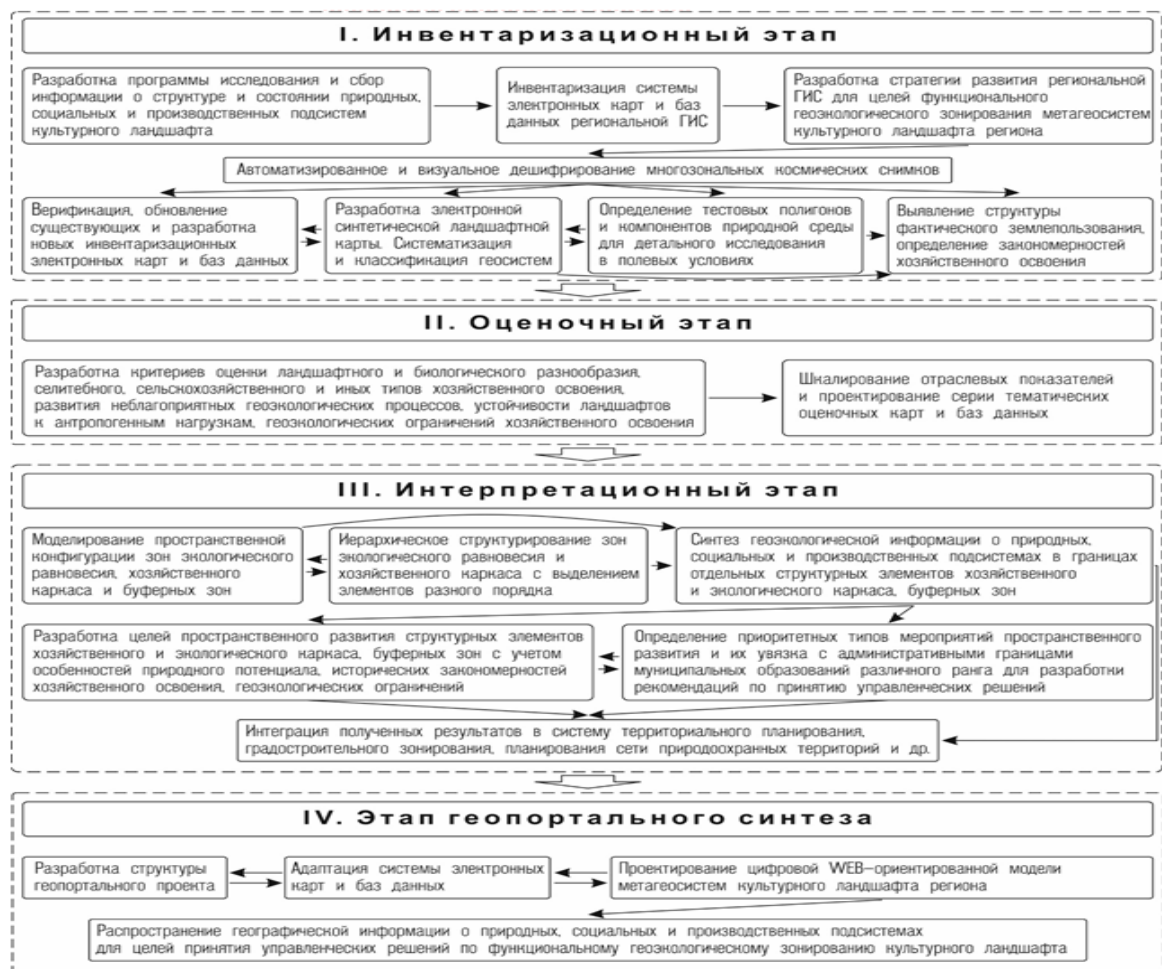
I. Инвентаризационный этап

Разработка программы исследования и сбор информации о структуре и состоянии природных, социальных и производственных подсистем культурного ландшафта

Инвентаризация системы электронных карт и баз данных региональной ГИС

Разработка стратегии развития региональной ГИС для целей функционального геоэкологического зонирования метагеосистем культурного ландшафта региона

Автоматизированное и визуальное дешифрирование многозональных космических снимков

Верификация, обновление существующих и разработка новых инвентаризационных электронных карт и баз данных

Разработка электронной синтетической ландшафтной карты. Систематизация и классификация геосистем

Определение тестовых полигонов и компонентов природной среды для детального исследования в полевых условиях

Выявление структуры фактического землепользования, определение закономерностей хозяйственного освоения

II. Оценочный этап

Разработка критериев оценки ландшафтного и биологического разнообразия, селитебного, сельскохозяйственного и иных типов хозяйственного освоения, развития неблагоприятных геоэкологических процессов, устойчивости ландшафтов к антропогенным нагрузкам, геоэкологических ограничений хозяйственного освоения

Шкалирование отраслевых показателей и проектирование серии тематических оценочных карт и баз данных

III. Интерпретационный этап

Моделирование пространственной конфигурации зон экологического равновесия, хозяйственного каркаса и буферных зон

Иерархическое структурирование зон экологического равновесия и хозяйственного каркаса с выделением элементов разного порядка

Синтез геоэкологической информации о природных, социальных и производственных подсистемах в границах отдельных структурных элементов хозяйственного и экологического каркаса, буферных зон

Разработка целей пространственного развития структурных элементов хозяйственного и экологического каркаса, буферных зон с учетом особенностей природного потенциала, исторических закономерностей хозяйственного освоения, геоэкологических ограничений

Определение приоритетных типов мероприятий пространственного развития и их увязка с административными границами муниципальных образований различного ранга для разработки рекомендаций по принятию управленческих решений

Интеграция полученных результатов в систему территориального планирования, градостроительного зонирования, планирования сети природоохранных территорий и др.

IV. Этап геопортального синтеза

Разработка структуры геопортального проекта

Адаптация системы электронных карт и баз данных

Проектирование цифровой WEB–ориентированной модели метагеосистем культурного ландшафта региона

Распространение географической информации о природных, социальных и производственных подсистемах для целей принятия управленческих решений по функциональному геоэкологическому зонированию культурного ландшафта